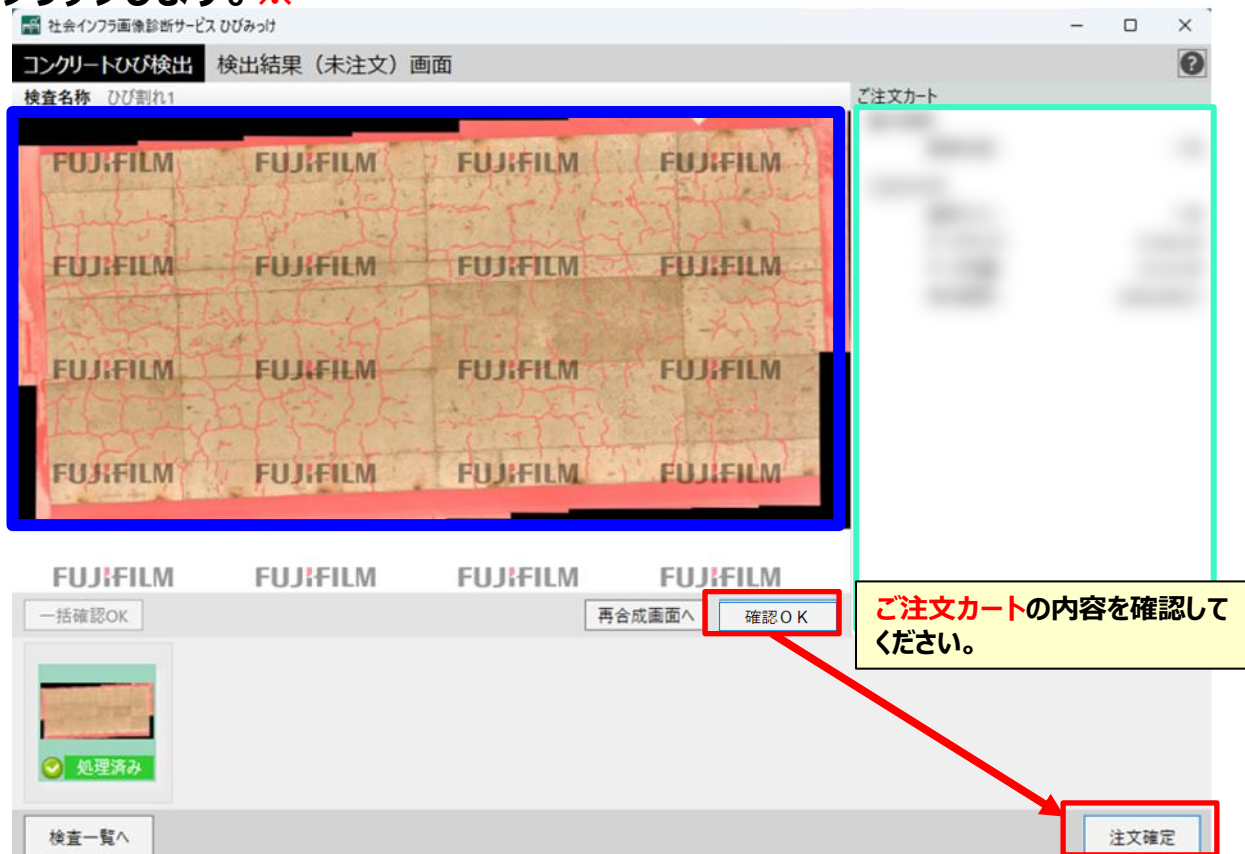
社会インフラ画像診断サービス ひびみっけ

コンクリートひび検出 検出結果（未注文）画面

検査名称 ひび割れ1

ご注文カート

FUJIFILM FUJIFILM FUJIFILM FUJIFILM
FUJIFILM FUJIFILM FUJIFILM FUJIFILM
FUJIFILM FUJIFILM FUJIFILM FUJIFILM
FUJIFILM FUJIFILM FUJIFILM FUJIFILM
FUJIFILM FUJIFILM FUJIFILM FUJIFILM

一括確認OK

再合成画面へ

確認ＯＫ

ご注文カートの内容を確認してください。

処理済み

検査一覧へ

注文確定